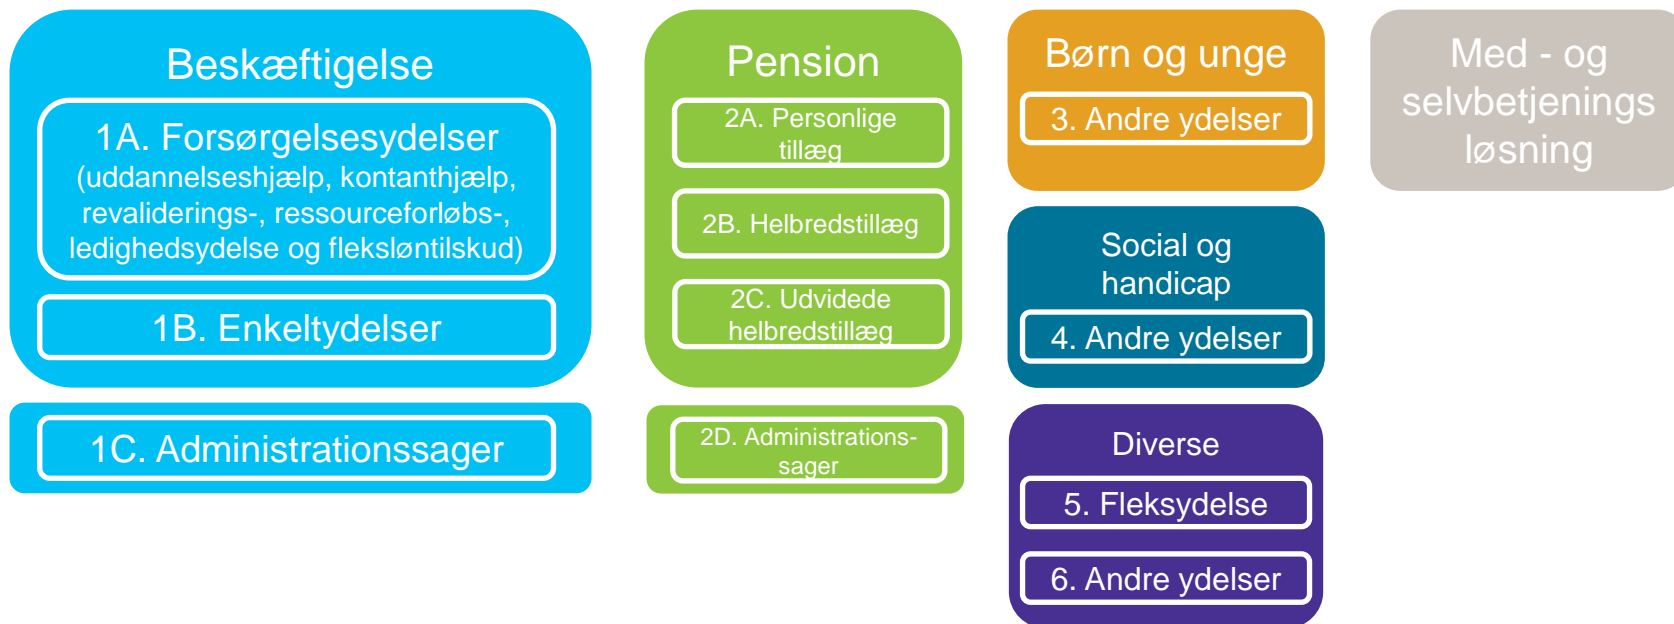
Beskæftigelse

1A. Forsørgelsesydelser (uddannelseshjælp, kontanthjælp, revaliderings-, ressourceforløbs-, ledighedsydelse og fleksløntilskud)

1B. Enkeltydelser

1C. Administrationssager

Pension

2A. Personlige tillæg

2B. Helbredstillæg

2C. Udvidede helbredstillæg

2D. Administrationssager

Børn og unge

3. Andre ydelser

Social og handicap

4. Andre ydelser

Diverse

5. Fleksydelse

6. Andre ydelser

Med - og selvbetjenings løsning